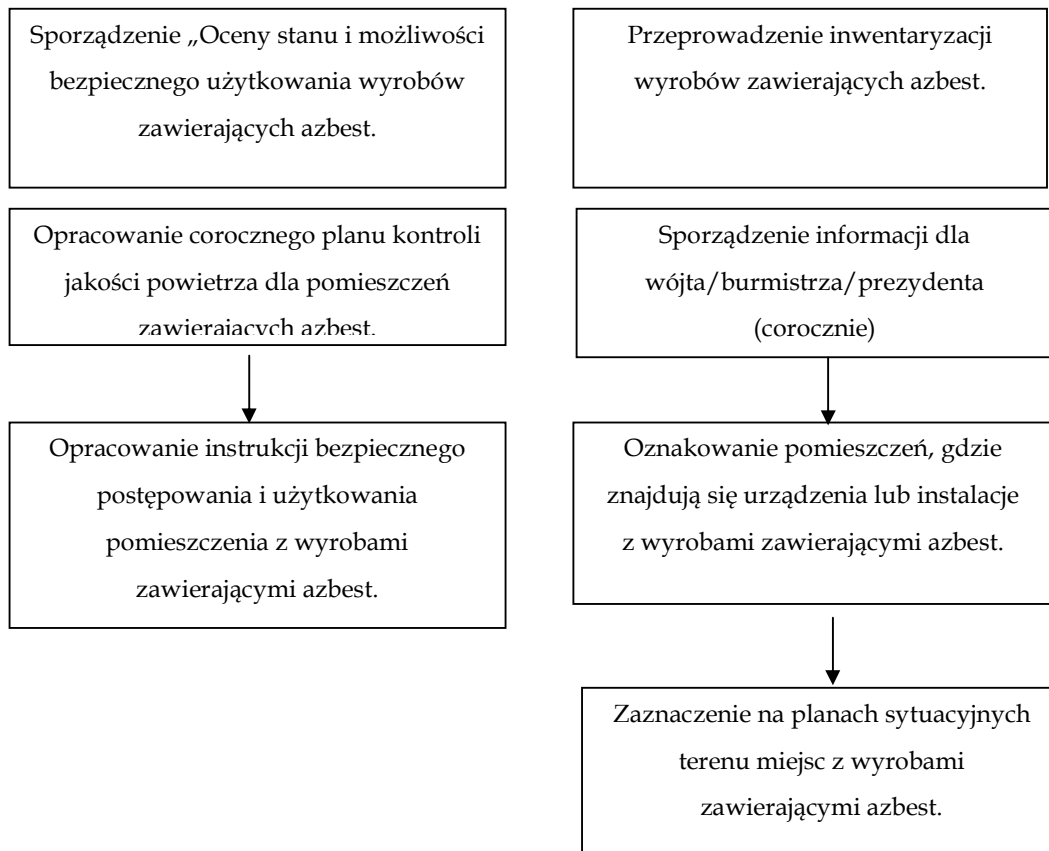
Sporządzenie „Oceny stanu i możliwości bezpiecznego użytkowania wyrobów zawierających azbest.

Przeprowadzenie inwentaryzacji wyrobów zawierających azbest.

Opracowanie corocznego planu kontroli jakości powietrza dla pomieszczeń zawierających azbest.

Sporządzenie informacji dla wójta/burmistrza/prezydenta (corocznie)

Opracowanie instrukcji bezpiecznego postępowania i użytkowania pomieszczenia z wyrobami zawierającymi azbest.

Oznakowanie pomieszczeń, gdzie znajdują się urządzenia lub instalacje z wyrobami zawierającymi azbest.

Zaznaczenie na planach sytuacyjnych terenu miejsc z wyrobami zawierającymi azbest.